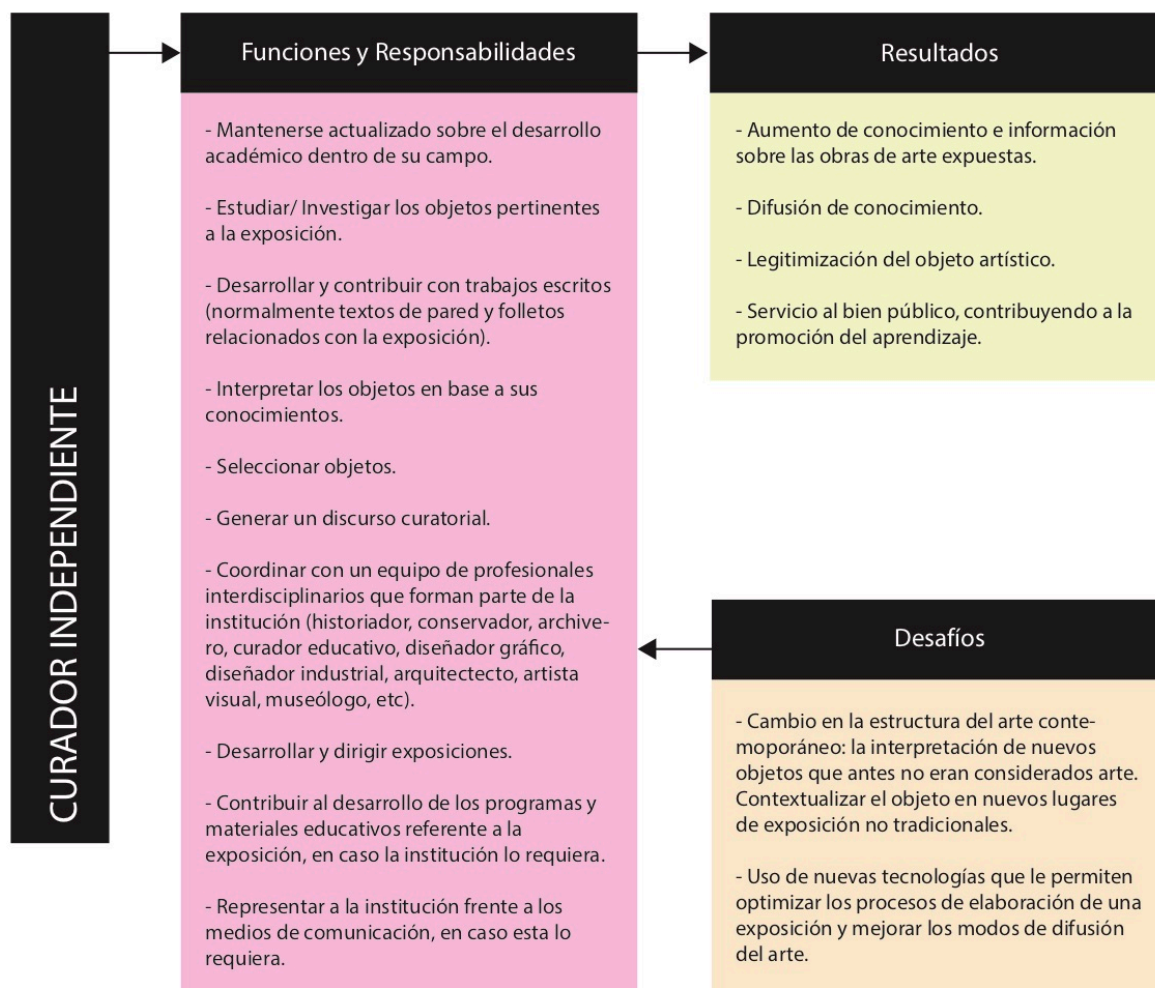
CURADOR INDEPENDIENTE

Funciones y Responsabilidades

- Mantenerse actualizado sobre el desarrollo académico dentro de su campo.

- Estudiar/ Investigar los objetos pertinentes a la exposición.

- Desarrollar y contribuir con trabajos escritos (normalmente textos de pared y folletos relacionados con la exposición).

- Interpretar los objetos en base a sus conocimientos.

- Seleccionar objetos.

- Generar un discurso curatorial.

- Coordinar con un equipo de profesionales interdisciplinarios que forman parte de la institución (historiador, conservador, archivero, curador educativo, diseñador gráfico, diseñador industrial, arquitectecto, artista visual, museólogo, etc).

- Desarrollar y dirigir exposiciones.

- Contribuir al desarrollo de los programas y materiales educativos referente a la exposición, en caso la institución lo requiera.

- Representar a la institución frente a los medios de comunicación, en caso esta lo requiera.

Resultados

- Aumento de conocimiento e información sobre las obras de arte expuestas.

- Difusión de conocimiento.

- Legitimización del objeto artístico.

- Servicio al bien público, contribuyendo a la promoción del aprendizaje.

Desafíos

- Cambio en la estructura del arte contemporáneo: la interpretación de nuevos objetos que antes no eran considerados arte. Contextualizar el objeto en nuevos lugares de exposición no tradicionales.

- Uso de nuevas tecnologías que le permiten optimizar los procesos de elaboración de una exposición y mejorar los modos de difusión del arte.